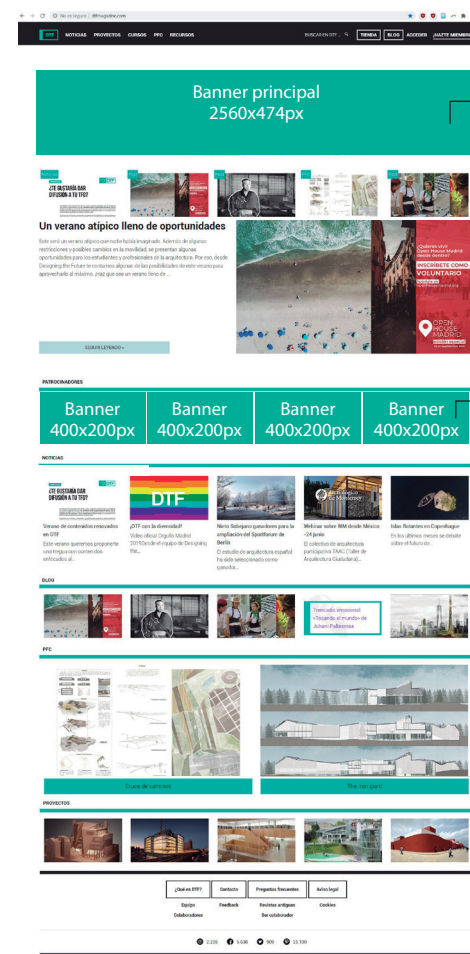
No es seguro | dtfmagazine.com

DTF NOTICIAS PROYECTOS CURSOS PFC RECURSOS

BUSCAR EN DTF... TIENDA BLOG ACCEDER ¡HAZTE MIEMBRO!

Banner principal
2560x474px

¿TE GUSTARÍA DAR DIFUSIÓN A TU TFG?

Un verano atípico lleno de oportunidades

Este será un verano atípico que nadie había imaginado. Además de algunas restricciones y posibles cambios en la movilidad, se presentan algunas oportunidades para los estudiantes y profesionales de la arquitectura. Por eso, desde Designing the Future te contamos algunas de las posibilidades de este verano para aprovecharlo al máximo. ¡Haz que sea un verano lleno de ...

¿Quieres vivir Open House Madrid desde dentro?
INSCRÍBETE COMO VOLUNTARIO
OPEN HOUSE MADRID

SEGUIR LEYENDO »

PATROCINADORES

Banner 400x200px
Banner 400x200px
Banner 400x200px
Banner 400x200px

NOTICIAS

¿TE GUSTARÍA DAR DIFUSIÓN A TU TFG?
Verano de contenidos renovados en DTF
Este verano queremos proponerte una lengua con contenidos enfocados al...

DTF
¿DTF con la diversidad?
Vídeo oficial Orgullo Madrid 2019Desde el equipo de Designing the...

Nieto Sobejano ganadores para la ampliación del Sportforum de Berlín
El estudio de arquitectura español ha sido seleccionado como ganador...

Webinar sobre BIM desde México -24 junio
El colectivo de arquitectura participativa TAAC (Taller de Arquitectura Ciudadana)...

Islas flotantes en Copenhague
En los últimos meses se debate sobre el futuro de...

BLOG

Trencadís emocional: «Tocando el mundo» de Juhani Pallasmaa

PFC

Cruce de caminos
The cool quad

PROYECTOS

¿Qué es DTF? Contacto Preguntas frecuentes Aviso legal
Equipo Feedback Revistas antiguas Cookies
Colaboradores Ser colaborador

2.230 3.638 909 13.700